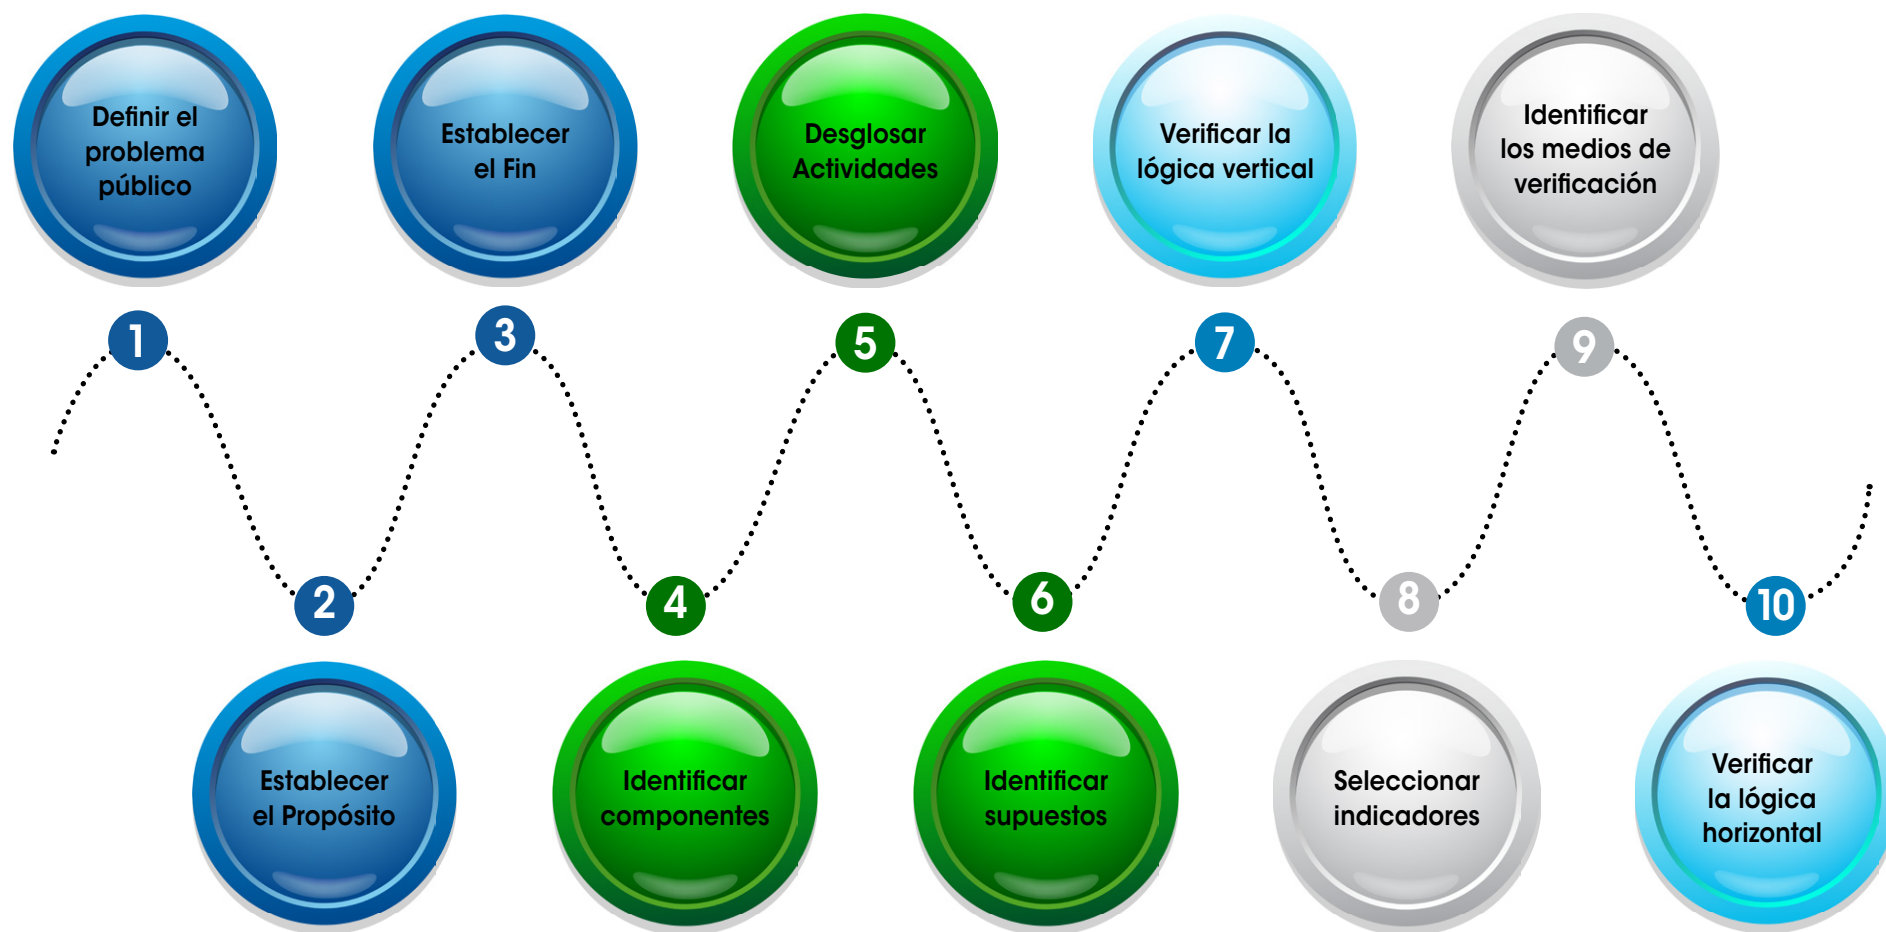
Definir el problema público

1

2

Establecer el Propósito

Establecer el Fin

3

4

Identificar componentes

Desglosar Actividades

5

6

Identificar supuestos

Verificar la lógica vertical

7

8

Seleccionar indicadores

Identificar los medios de verificación

9

10

Verificar la lógica horizontal